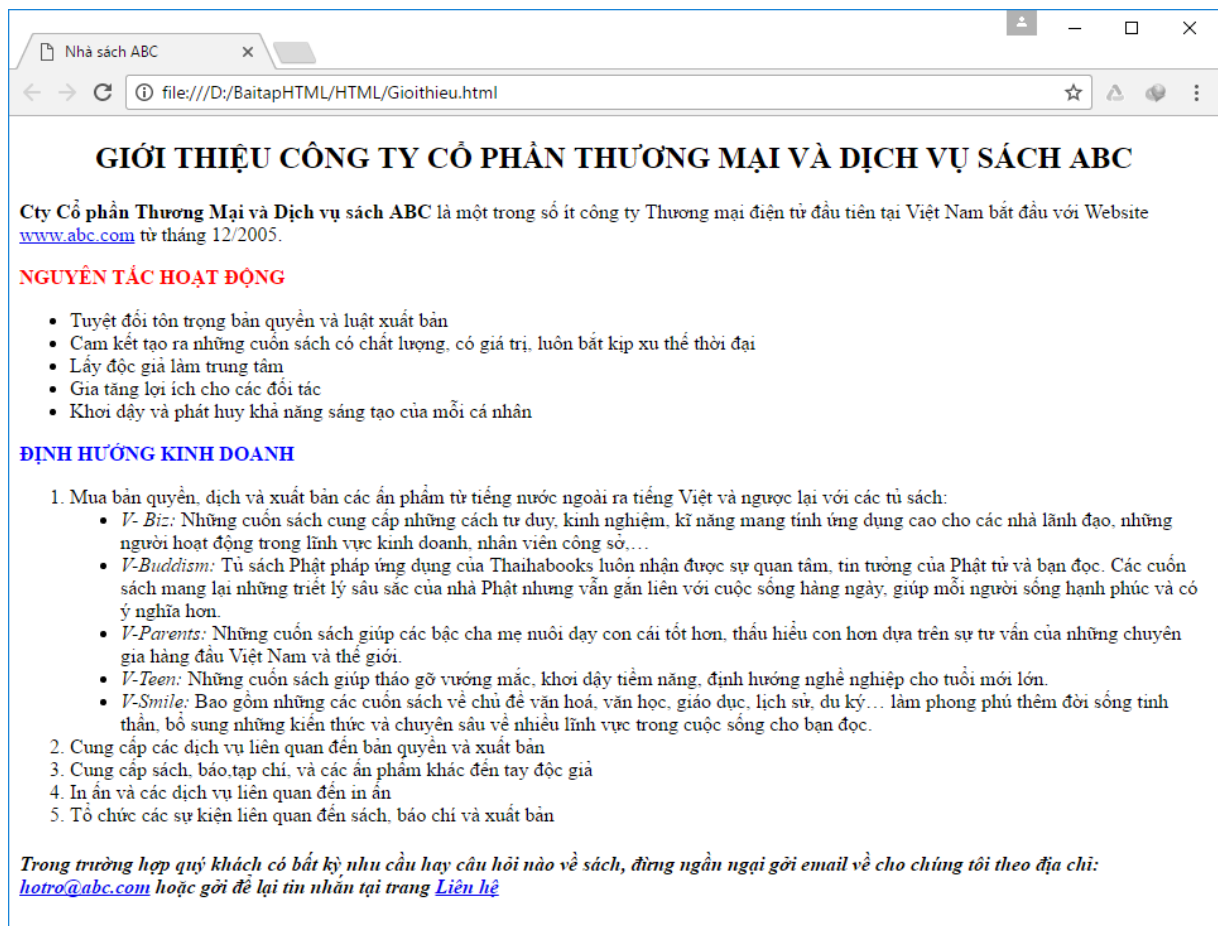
Nhà sách ABC

file:///D:/BaitapHTML/HTML/Gioithieu.html

GIỚI THIỆU CÔNG TY CỔ PHẦN THƯƠNG MẠI VÀ DỊCH VỤ SÁCH ABC

**Cty Cổ phần Thương Mại và Dịch vụ sách ABC** là một trong số ít công ty Thương mại điện tử đầu tiên tại Việt Nam bắt đầu với Website www.abc.com từ tháng 12/2005.

NGUYÊN TẮC HOẠT ĐỘNG

- Tuyệt đối tôn trọng bản quyền và luật xuất bản
- Cam kết tạo ra những cuốn sách có chất lượng, có giá trị, luôn bắt kịp xu thế thời đại
- Lấy độc giả làm trung tâm
- Gia tăng lợi ích cho các đối tác
- Khơi dậy và phát huy khả năng sáng tạo của mỗi cá nhân

ĐỊNH HƯỚNG KINH DOANH

1. Mua bản quyền, dịch và xuất bản các ấn phẩm từ tiếng nước ngoài ra tiếng Việt và ngược lại với các tủ sách:
   - *V- Biz:* Những cuốn sách cung cấp những cách tư duy, kinh nghiệm, kĩ năng mang tính ứng dụng cao cho các nhà lãnh đạo, những người hoạt động trong lĩnh vực kinh doanh, nhân viên công sở,…
   - *V-Buddism:* Tủ sách Phật pháp ứng dụng của Thaihabooks luôn nhận được sự quan tâm, tin tưởng của Phật tử và bạn đọc. Các cuốn sách mang lại những triết lý sâu sắc của nhà Phật nhưng vẫn gắn liền với cuộc sống hàng ngày, giúp mỗi người sống hạnh phúc và có ý nghĩa hơn.
   - *V-Parents:* Những cuốn sách giúp các bậc cha mẹ nuôi dạy con cái tốt hơn, thấu hiểu con hơn dựa trên sự tư vấn của những chuyên gia hàng đầu Việt Nam và thế giới.
   - *V-Teen:* Những cuốn sách giúp tháo gỡ vướng mắc, khơi dậy tiềm năng, định hướng nghề nghiệp cho tuổi mới lớn.
   - *V-Smile:* Bao gồm những các cuốn sách về chủ đề văn hoá, văn học, giáo dục, lịch sử, du ký… làm phong phú thêm đời sống tinh thần, bổ sung những kiến thức và chuyên sâu về nhiều lĩnh vực trong cuộc sống cho bạn đọc.
2. Cung cấp các dịch vụ liên quan đến bản quyền và xuất bản
3. Cung cấp sách, báo,tạp chí, và các ấn phẩm khác đến tay độc giả
4. In ấn và các dịch vụ liên quan đến in ấn
5. Tổ chức các sự kiện liên quan đến sách, báo chí và xuất bản

***Trong trường hợp quý khách có bất kỳ nhu cầu hay câu hỏi nào về sách, đừng ngần ngại gởi email về cho chúng tôi theo địa chỉ: hotro@abc.com hoặc gởi để lại tin nhắn tại trang Liên hệ***